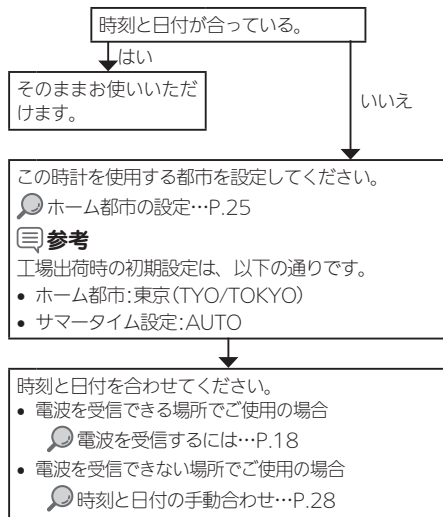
時刻と日付が合っている。

はい

そのままお使いいただけます。

いいえ

この時計を使用する都市を設定してください。

ホーム都市の設定…P.25

参考

工場出荷時の初期設定は、以下の通りです。

• ホーム都市:東京(TYO/TOKYO)
• サマータイム設定:AUTO

時刻と日付を合わせてください。

• 電波を受信できる場所でご使用の場合
  電波を受信するには…P.18
• 電波を受信できない場所でご使用の場合
  時刻と日付の手動合わせ…P.28